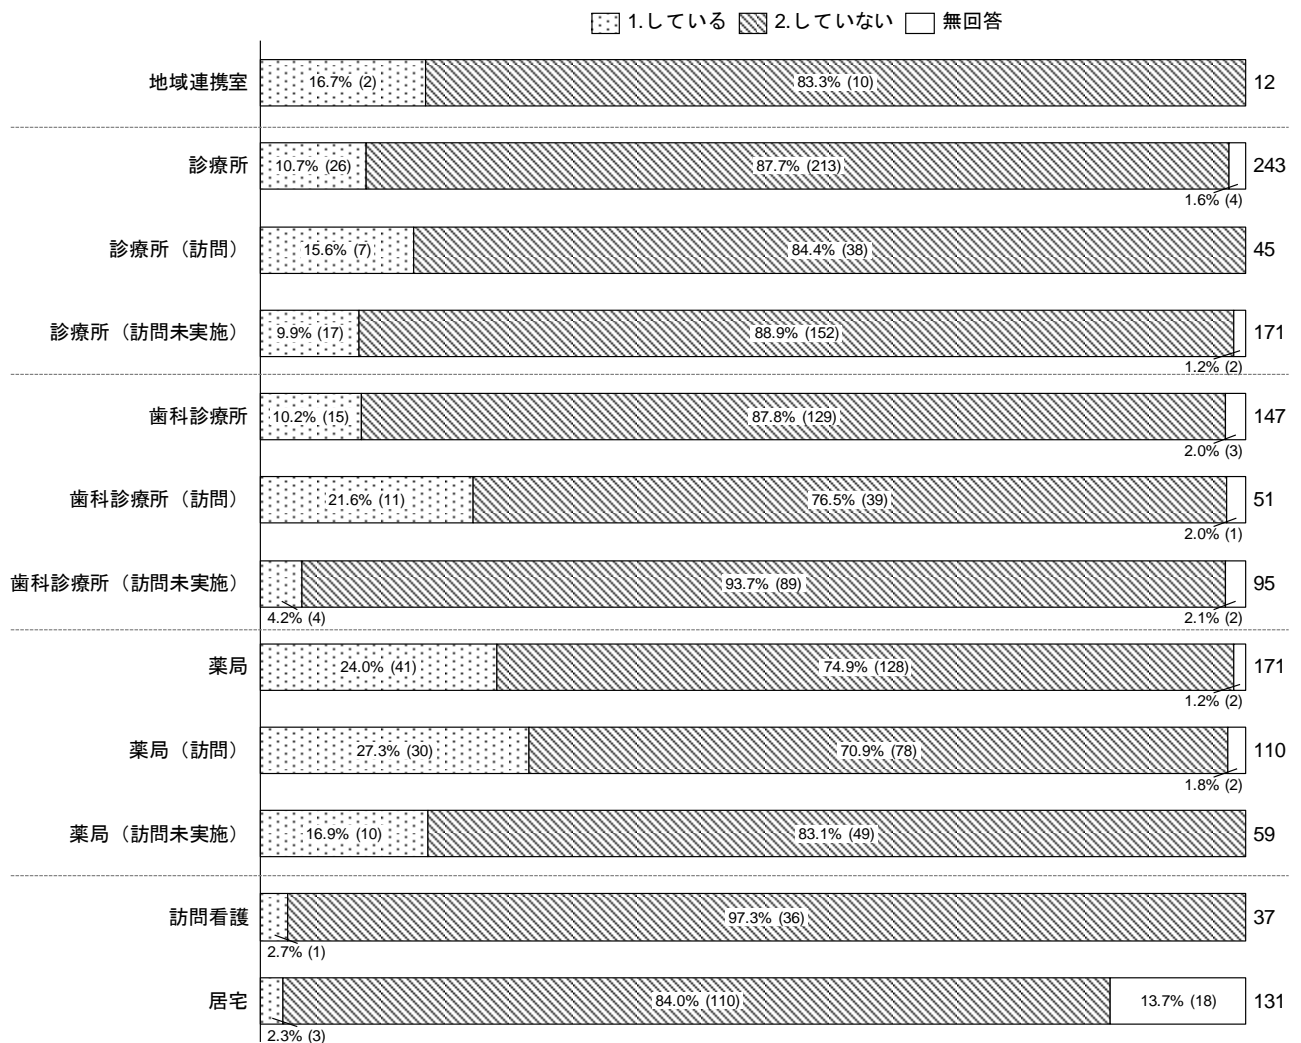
1.している 2.していない 無回答

| | 1.している | 2.していない | 無回答 | |
|---|---|---|---|---|
| 地域連携室 | 16.7% (2) | 83.3% (10) | | 12 |
| 診療所 | 10.7% (26) | 87.7% (213) | 1.6% (4) | 243 |
| 診療所（訪問） | 15.6% (7) | 84.4% (38) | | 45 |
| 診療所（訪問未実施） | 9.9% (17) | 88.9% (152) | 1.2% (2) | 171 |
| 歯科診療所 | 10.2% (15) | 87.8% (129) | 2.0% (3) | 147 |
| 歯科診療所（訪問） | 21.6% (11) | 76.5% (39) | 2.0% (1) | 51 |
| 歯科診療所（訪問未実施） | 4.2% (4) | 93.7% (89) | 2.1% (2) | 95 |
| 薬局 | 24.0% (41) | 74.9% (128) | 1.2% (2) | 171 |
| 薬局（訪問） | 27.3% (30) | 70.9% (78) | 1.8% (2) | 110 |
| 薬局（訪問未実施） | 16.9% (10) | 83.1% (49) | | 59 |
| 訪問看護 | 2.7% (1) | 97.3% (36) | | 37 |
| 居宅 | 2.3% (3) | 84.0% (110) | 13.7% (18) | 131 |